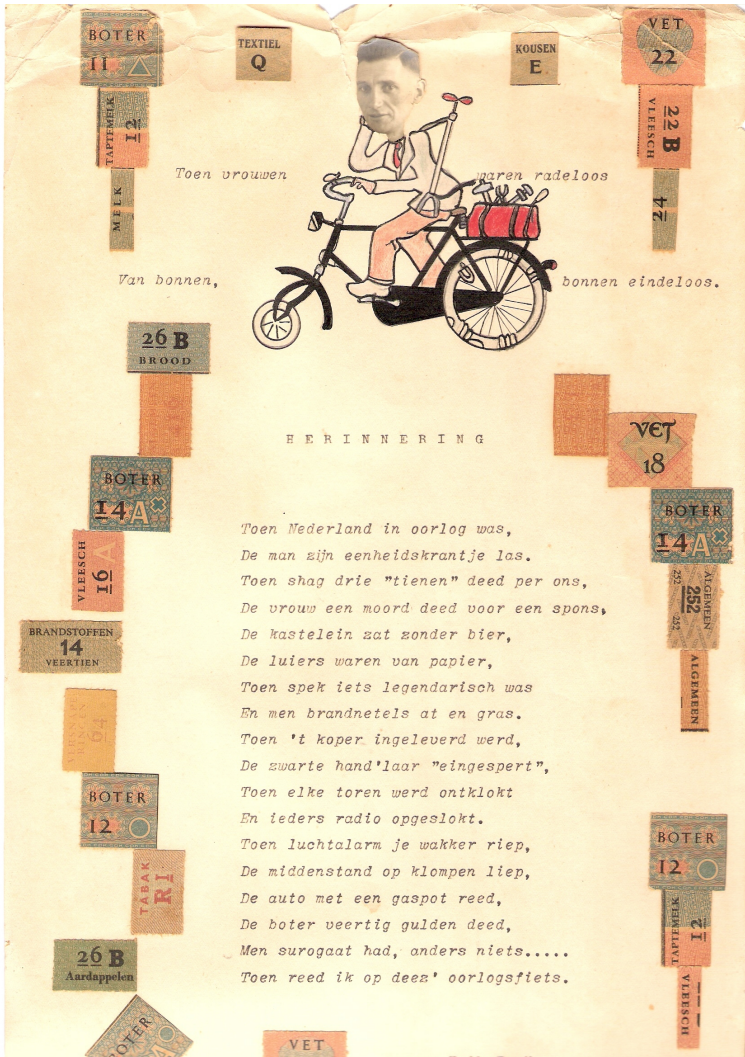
BOTER
11

TEXTIEL
Q

KOUSEN
E

VET
22

TAPTMELK
12

22 B
VLEESCH

MELK

24

Toen vrouwen waren radeloos

Van bonnen, bonnen eindeloos.

26 B
BROOD

HERINNERING

VET
18

BOTER
14 A

BOTER
14 A

VLEESCH
16 A

252
ALGEMEEN

BRANDSTOFFEN
14
VEERTIEN

ALGEMEEN

64

Toen Nederland in oorlog was,
De man zijn eenheidskrantje las.
Toen shag drie "tienen" deed per ons,
De vrouw een moord deed voor een spons,
De kastelein zat zonder bier,
De luiers waren van papier,
Toen spek iets legendarisch was
En men brandnetels at en gras.
Toen 't koper ingeleverd werd,
De zwarte hand'laar "eingespert",
Toen elke toren werd ontklokt
En ieders radio opgeslokt.
Toen luchtalarm je wakker riep,
De middenstand op klompen liep,
De auto met een gaspot reed,
De boter veertig gulden deed,
Men surogaat had, anders niets.....
Toen reed ik op deez' oorlogsfiets.

BOTER
12

TABAK
R1

BOTER
12

TAPTMELK
12

26 B
Aardappelen

VLEESCH

BOTER

VET